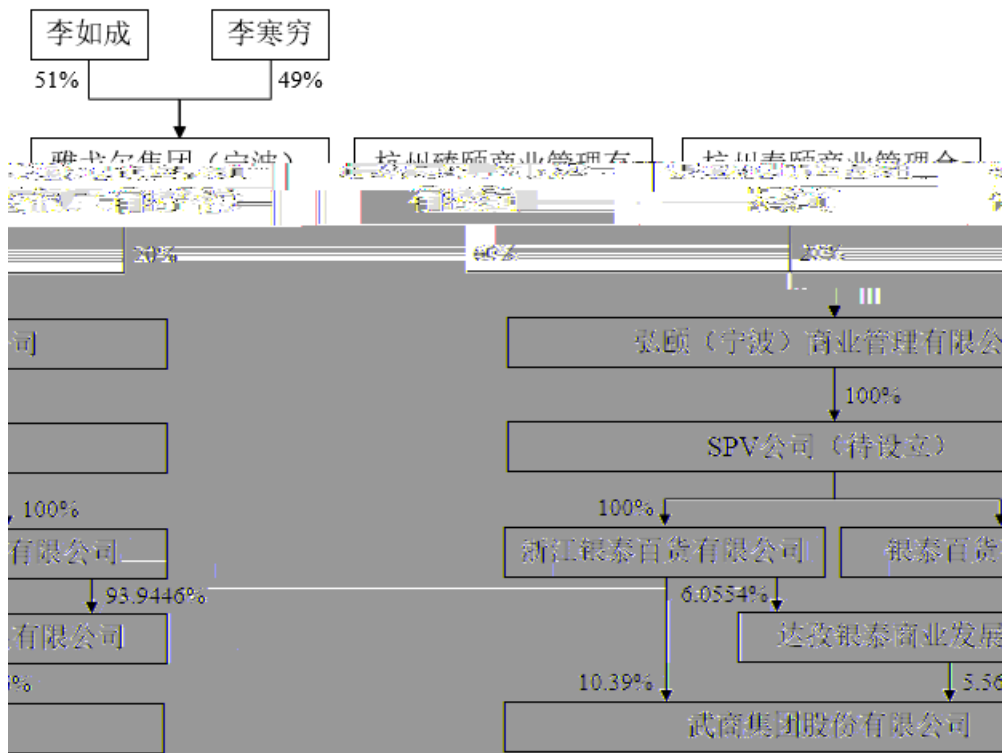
李如成

李寒穷

51%

49%

雅戈尔集团（宁波）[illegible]

杭州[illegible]商业管理有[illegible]

杭州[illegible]商业管理合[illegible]

20%

60%

20%

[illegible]司

弘颐（宁波）商业管理有限公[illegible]

100%

SPV公司（待设立）

100%

100%

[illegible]有限公司

浙江银泰百货有限公司

银泰百货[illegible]

93.9446%

6.0554%

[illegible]有限公司

达孜银泰商业发展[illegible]

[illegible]%

10.39%

5.56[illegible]

武商集团股份有限公司